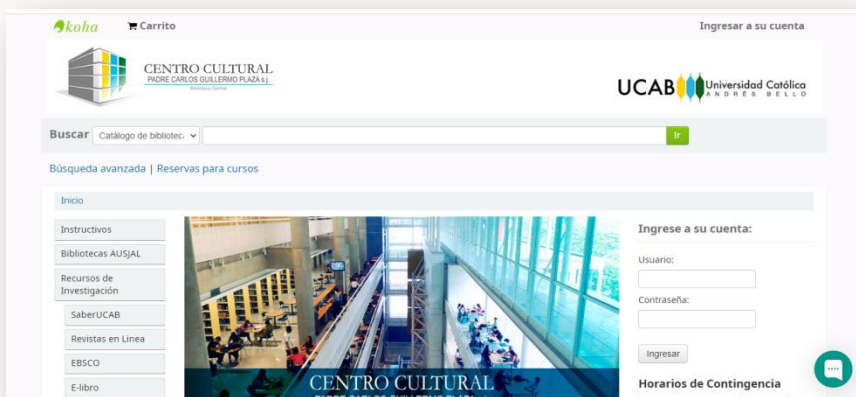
koha
Carrito
Ingresar a su cuenta

CENTRO CULTURAL
PADRE CARLOS GUILLERMO PLAZA s.j.
Biblioteca Central

UCAB Universidad Católica ANDRÉS BELLO

Buscar Catálogo de bibliotec
Ir

Búsqueda avanzada | Reservas para cursos

Inicio

Instructivos
Bibliotecas AUSJAL
Recursos de Investigación
SaberUCAB
Revistas en Linea
EBSCO
E-libro

CENTRO CULTURAL

Ingrese a su cuenta:
Usuario:
Contraseña:
Ingresar

Horarios de Contingencia